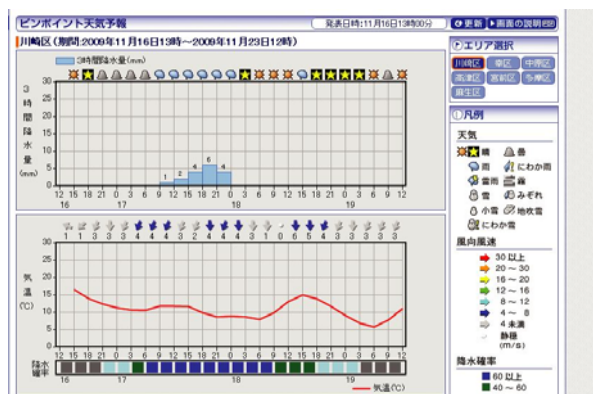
ピンポイント天気予報

発表日時:11月16日13時00分

更新 画面の説明

川崎区(期間:2009年11月16日13時~2009年11月23日12時)

3時間降水量(mm)

3時間降水量(mm)

30
25
20
15
10
5
0

1 2 4 6 4

12 15 18 21 0 3 6 9 12 15 18 21 0 3 6 9 12 15 18 21 0 3 6 9 12
16 17 18 19

1 1 3 3 3 4 4 4 3 2 3 4 4 4 3 3 3 5 6 4 3 3 3 3 3

気温(℃)

30
25
20
15
10
5
0

12 15 18 21 0 3 6 9 12 15 18 21 0 3 6 9 12 15 18 21 0 3 6 9 12

降水確率

16 17 18 19

気温(℃)

エリア選択

川崎区 幸区 中原区
高津区 宮前区 多摩区
麻生区

凡例

天気

晴 曇
雨 にわか雨
雷雨 霧
雪 みぞれ
小雪 地吹雪
にわか雪

風向風速

30 以上
20 ~ 30
16 ~ 20
12 ~ 16
8 ~ 12
4 ~ 8
4 未満
静穏
(m/s)

降水確率

60 以上
40 ~ 60